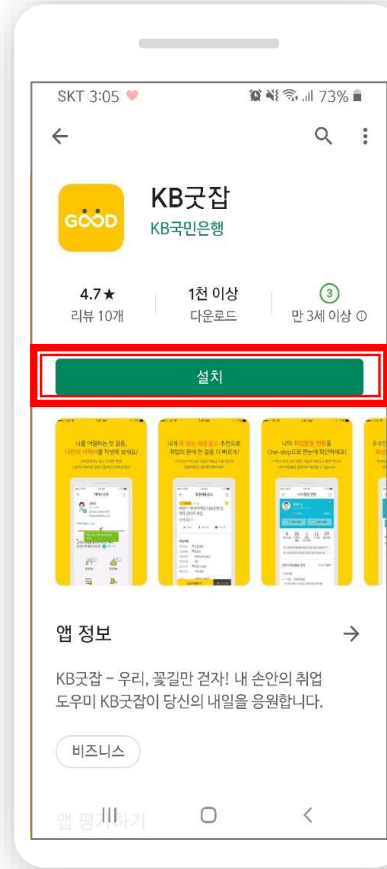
SKT 3:05 ♥ 73%

KB굿잡
KB국민은행

4.7★
리뷰 10개

1천 이상
다운로드

3
만 3세 이상 ⓘ

설치

앱 정보 →

KB굿잡 - 우리, 꽃길만 걷자! 내 손안의 취업 도우미 KB굿잡이 당신의 내일을 응원합니다.

비즈니스

앱 평가하기